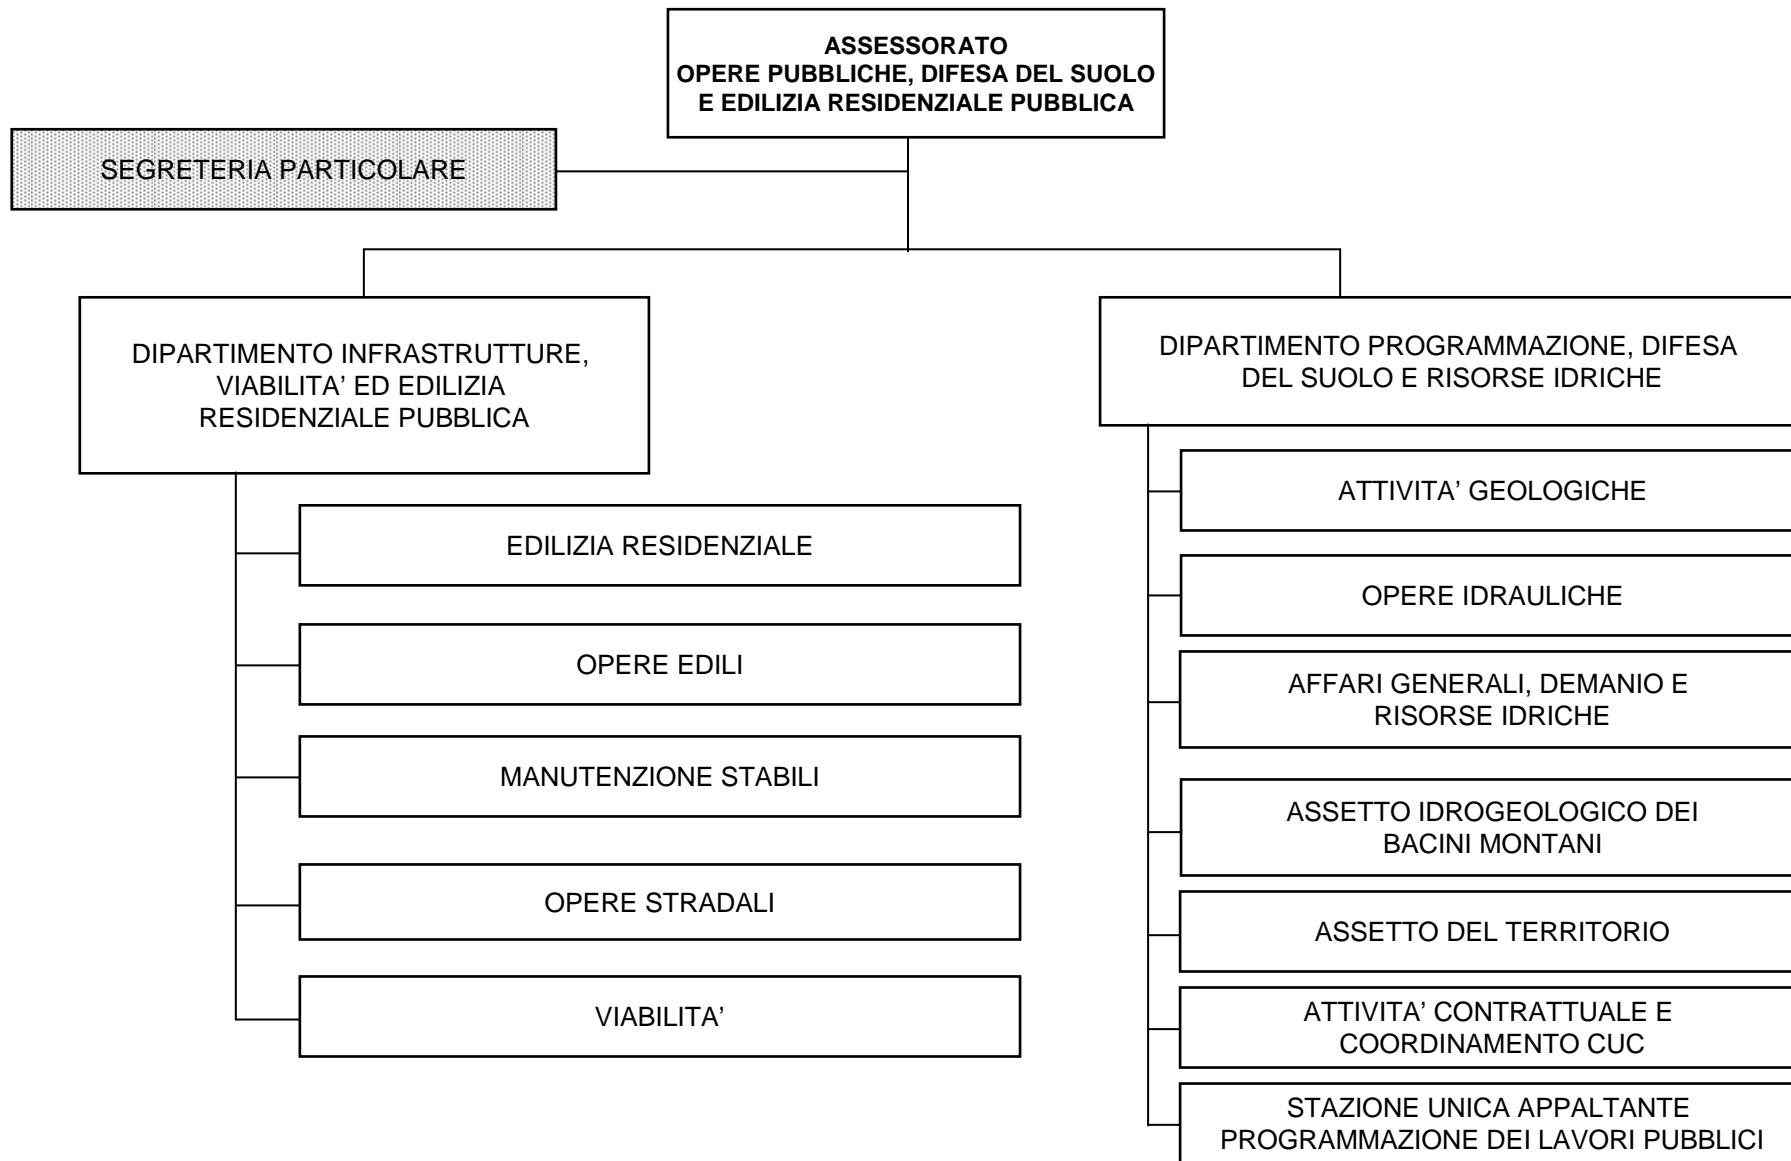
ASSESSORATO
OPERE PUBBLICHE, DIFESA DEL SUOLO E EDILIZIA RESIDENZIALE PUBBLICA

SEGRETERIA PARTICOLARE

DIPARTIMENTO INFRASTRUTTURE, VIABILITA' ED EDILIZIA RESIDENZIALE PUBBLICA

EDILIZIA RESIDENZIALE

OPERE EDILI

MANUTENZIONE STABILI

OPERE STRADALI

VIABILITA'

DIPARTIMENTO PROGRAMMAZIONE, DIFESA DEL SUOLO E RISORSE IDRICHE

ATTIVITA' GEOLOGICHE

OPERE IDRAULICHE

AFFARI GENERALI, DEMANIO E RISORSE IDRICHE

ASSETTO IDROGEOLOGICO DEI BACINI MONTANI

ASSETTO DEL TERRITORIO

ATTIVITA' CONTRATTUALE E COORDINAMENTO CUC

STAZIONE UNICA APPALTANTE PROGRAMMAZIONE DEI LAVORI PUBBLICI